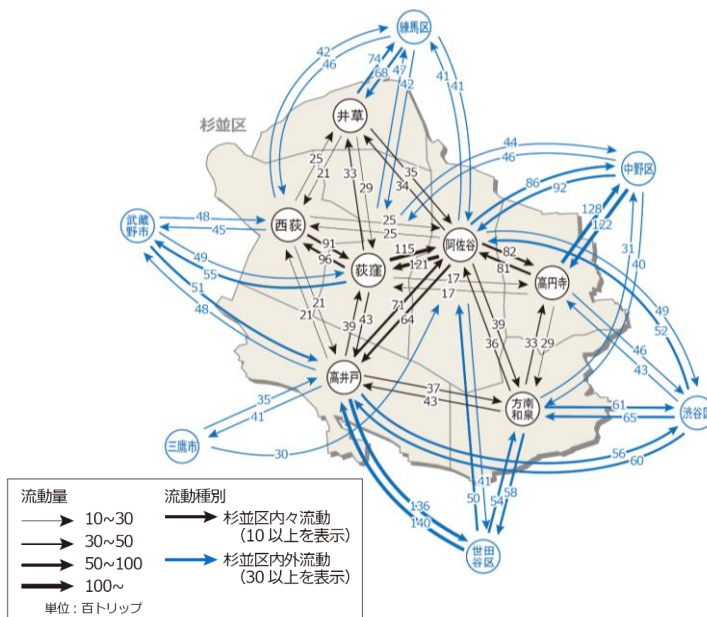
練馬区

杉並区

井草

中野区

武蔵野市

西荻

荻窪

阿佐谷

高円寺

高井戸

方南和泉

渋谷区

三鷹市

世田谷区

42
46
74
68
47
42
41
41
25
21
33
29
35
34
44
46
86
92
128
122
48
45
25
25
91
96
115
121
82
81
49
55
51
48
17
17
31
40
21
21
39
43
71
64
39
36
33
29
49
52
46
43
35
41
37
43
61
65
30
56
60
136
140
41
50
54
58

流動量
10~30
30~50
50~100
100~
単位：百トリップ

流動種別
杉並区内々流動（10 以上を表示）
杉並区内外流動（30 以上を表示）